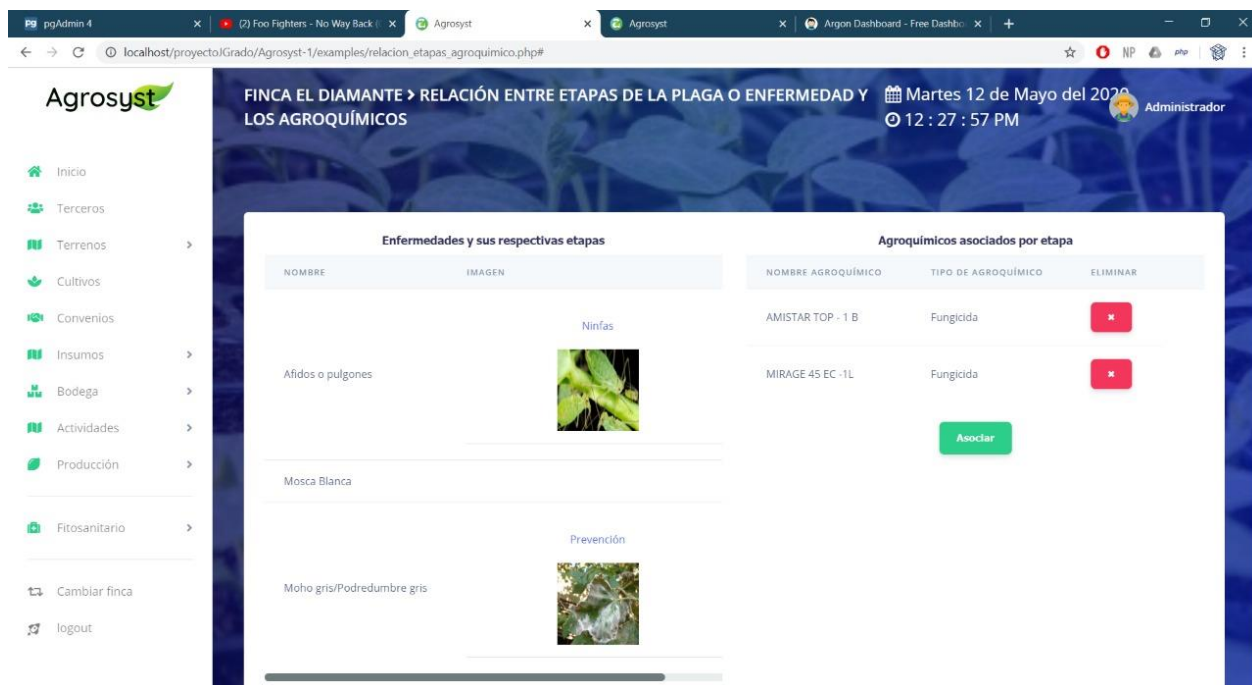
pgAdmin 4
(2) Foo Fighters - No Way Back
Agrosyst
Agrosyst
Argon Dashboard - Free Dashbo
localhost/proyectoIGrado/Agrosyst-1/examples/relacion_etapas_agroquimico.php#
NP php

Agrosyst

FINCA EL DIAMANTE › RELACIÓN ENTRE ETAPAS DE LA PLAGA O ENFERMEDAD Y LOS AGROQUÍMICOS

Martes 12 de Mayo del 20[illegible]
12 : 27 : 57 PM

Administrador

Inicio
Terceros
Terrenos
Cultivos
Convenios
Insumos
Bodega
Actividades
Producción
Fitosanitario
Cambiar finca
logout

Enfermedades y sus respectivas etapas

| NOMBRE | IMAGEN |
|---|---|
| Afidos o pulgones | Ninfas |
| Mosca Blanca | |
| Moho gris/Podredumbre gris | Prevención |

Agroquímicos asociados por etapa

| NOMBRE AGROQUÍMICO | TIPO DE AGROQUÍMICO | ELIMINAR |
|---|---|---|
| AMISTAR TOP - 1 B | Fungicida | × |
| MIRAGE 45 EC -1L | Fungicida | × |

Asociar